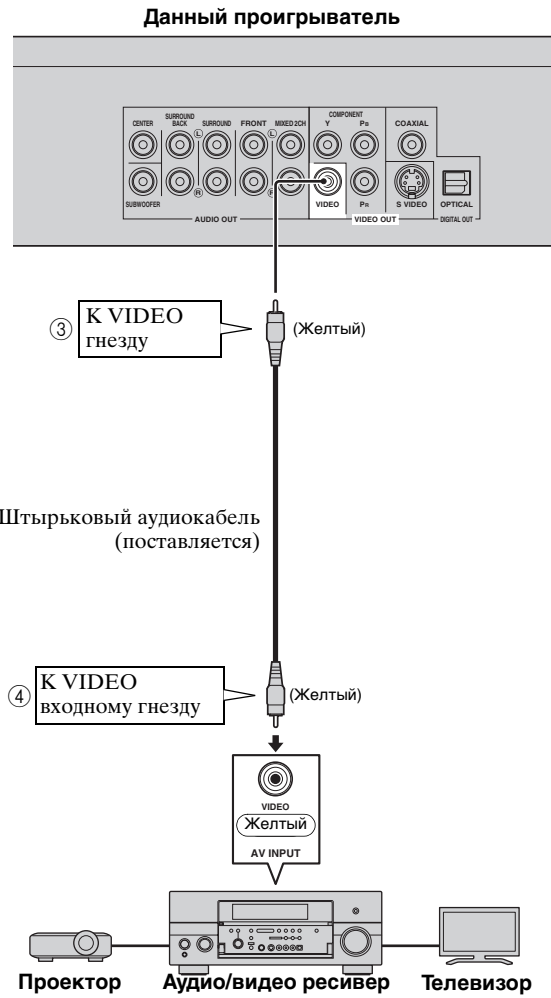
Данный проигрыватель

CENTER
SURROUND BACK
SURROUND
FRONT
MIXED 2CH
COMPONENT
Y
PB
COAXIAL
L
R
SUBWOOFER
VIDEO
PR
S VIDEO
OPTICAL
AUDIO OUT
VIDEO OUT
DIGITAL OUT

③ К VIDEO гнезду

(Желтый)

Штырьковый аудиокабель (поставляется)

④ К VIDEO входному гнезду

(Желтый)

VIDEO
Желтый
AV INPUT

Проектор
Аудио/видео ресивер
Телевизор